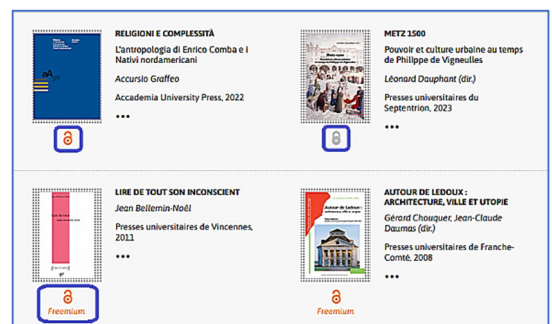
RELIGIONI E COMPLESSITÀ

L'antropologia di Enrico Comba e I Nativi nordamericani

Accursio Graffeo

Accademia University Press, 2022

•••

METZ 1500

Pouvoir et culture urbaine au temps de Philippe de Vigneulles

Léonard Dauphant (dir.)

Presses universitaires du Septentrion, 2023

•••

LIRE DE TOUT SON INCONSCIENT

Jean Bellemin-Noël

Presses universitaires de Vincennes, 2011

•••

Freemium

AUTOUR DE LEDOUX : ARCHITECTURE, VILLE ET UTOPIE

Gérard Chouquer, Jean-Claude Daumas (dir.)

Presses universitaires de Franche-Comté, 2008

•••

Freemium